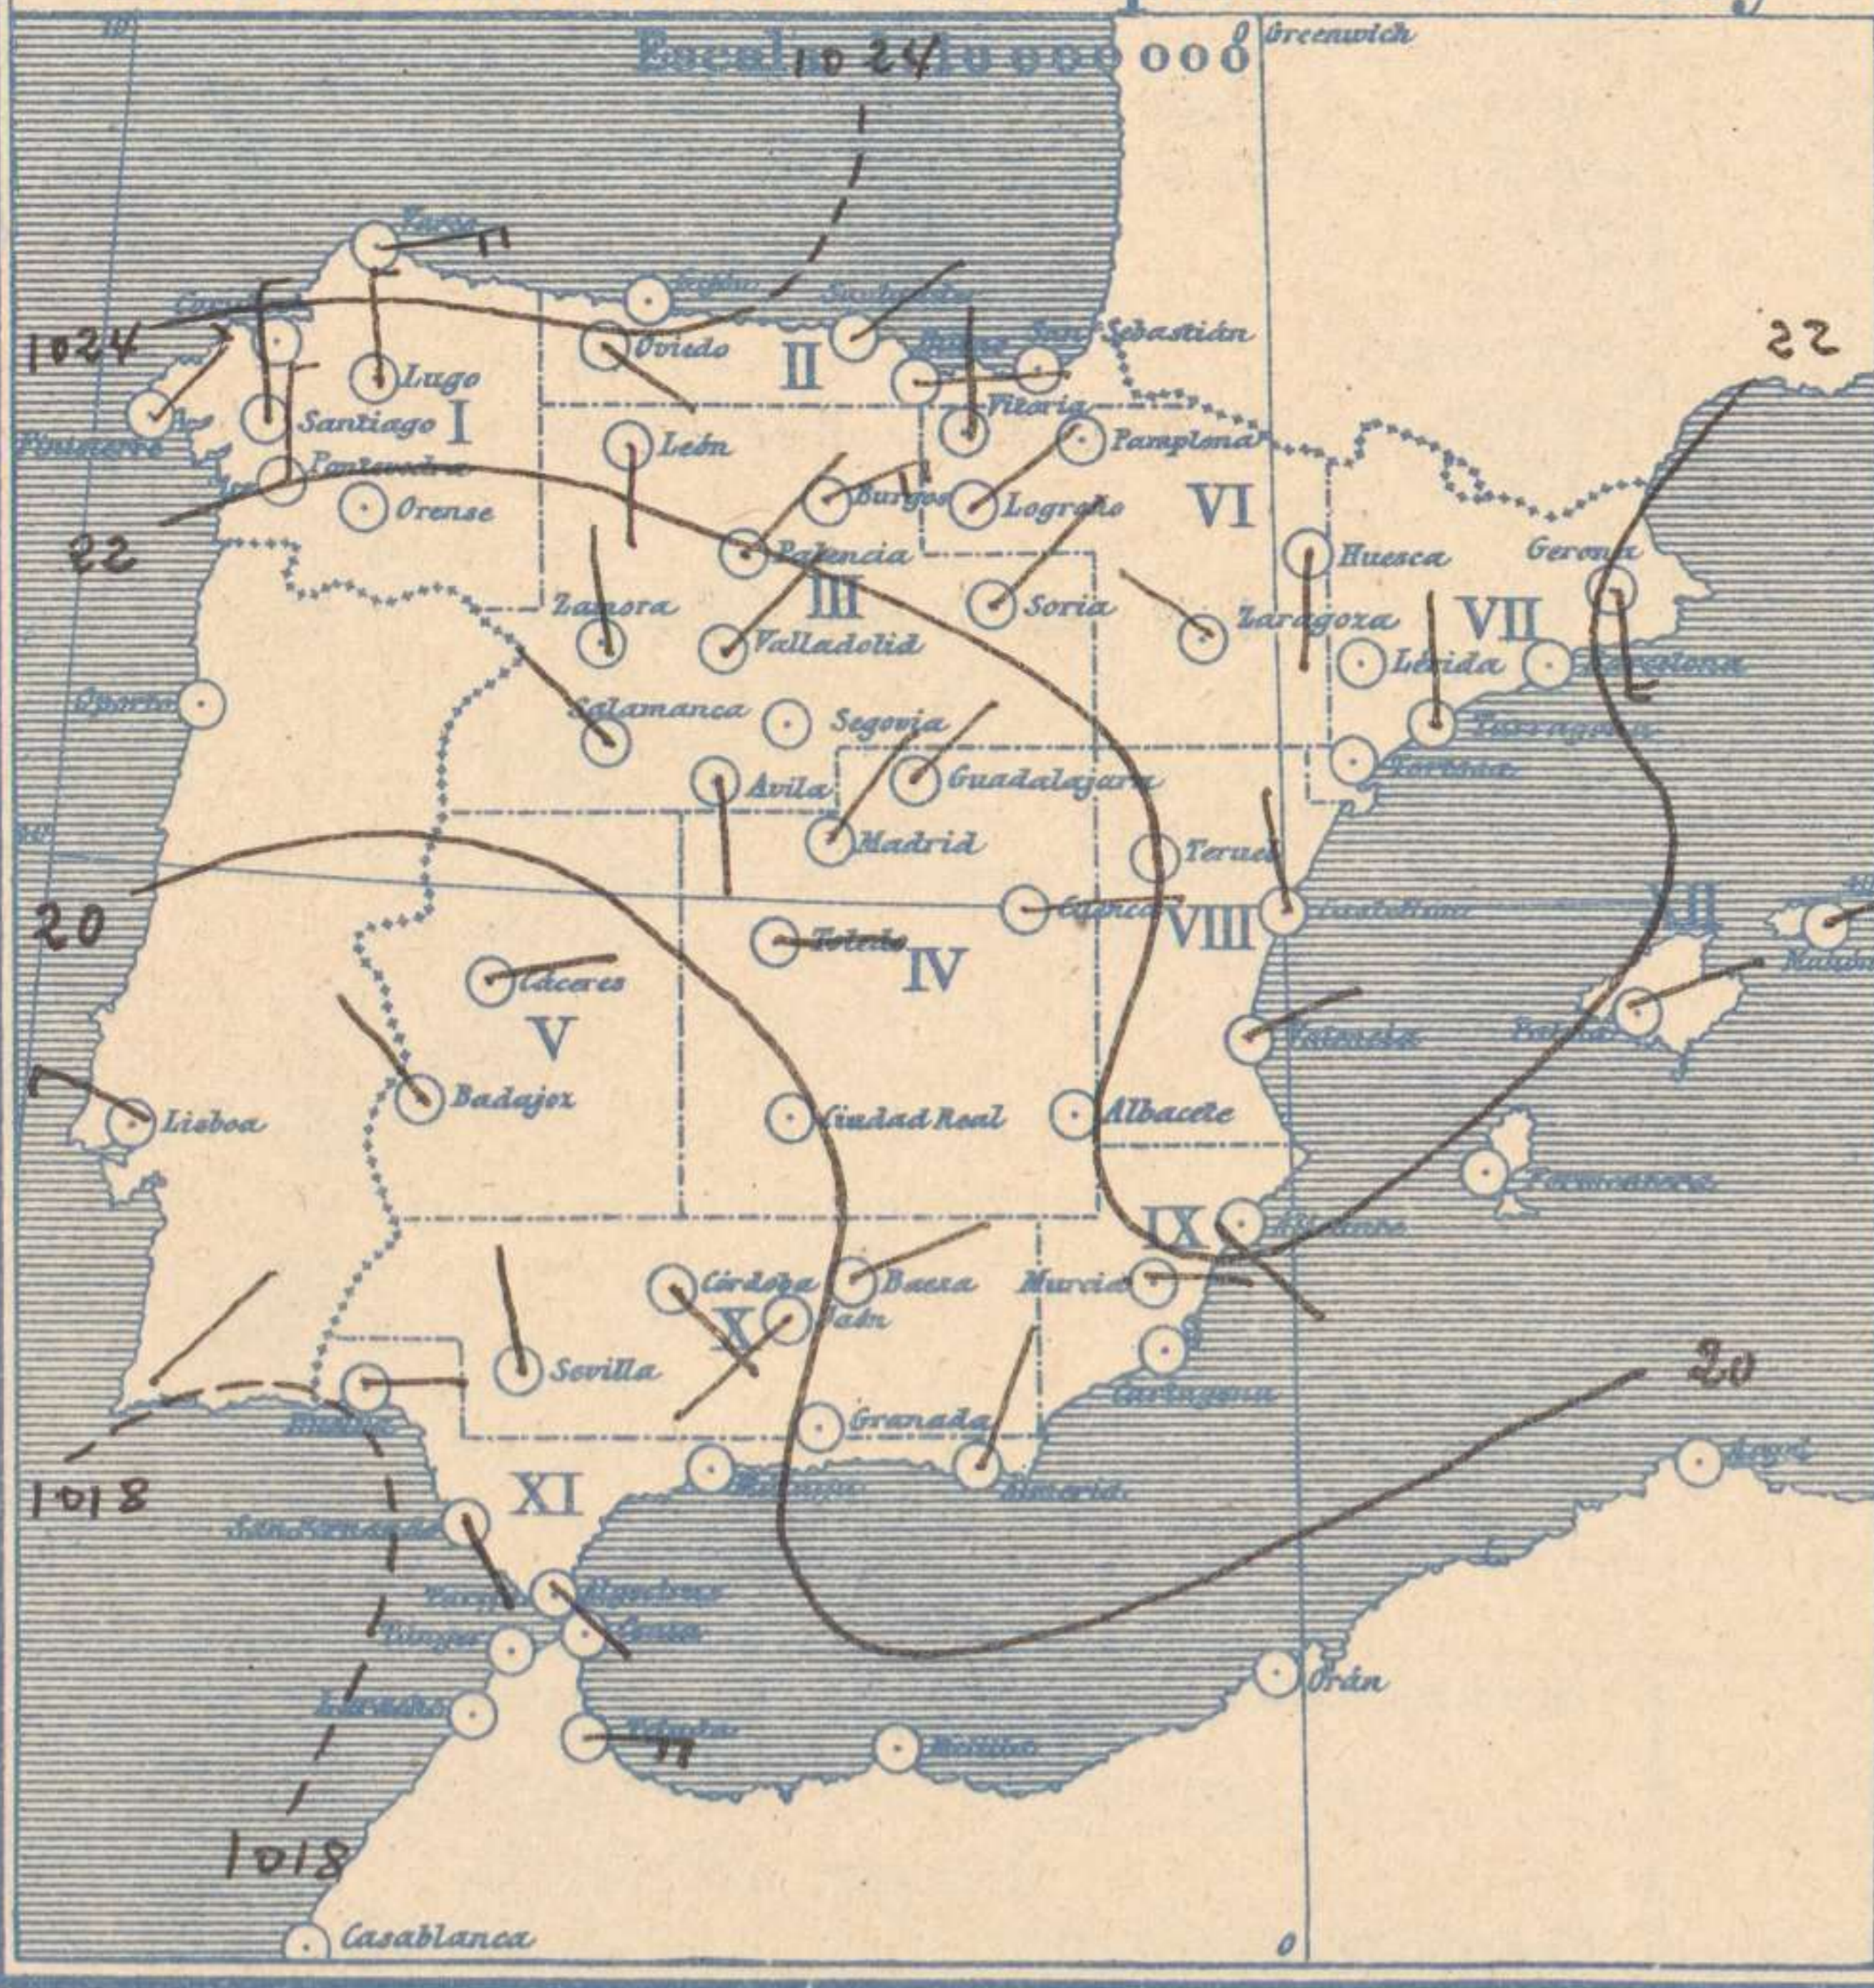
Escala 1 : 10 000 000

0 Greenwich

1024

1024

22

22

20

20

1018

1018

Lugo
Santiago
I
Orense
Oviedo
II
León
San Sebastián
Vitoria
Pamplona
Burgos
Logroño
VI
Palencia
III
Zamora
Soria
Zaragoza
Huesca
Gerona
VII
Lérida
Valladolid
Salamanca
Segovia
Guadalajara
Avila
Madrid
Teruel
Cuenca
VIII
Toledo
IV
Cáceres
V
Badajoz
Lisboa
Ciudad Real
Albacete
IX
Córdoba
Baeza
Murcia
X
Jaén
Sevilla
Granada
XI
Orán
Casablanca
0